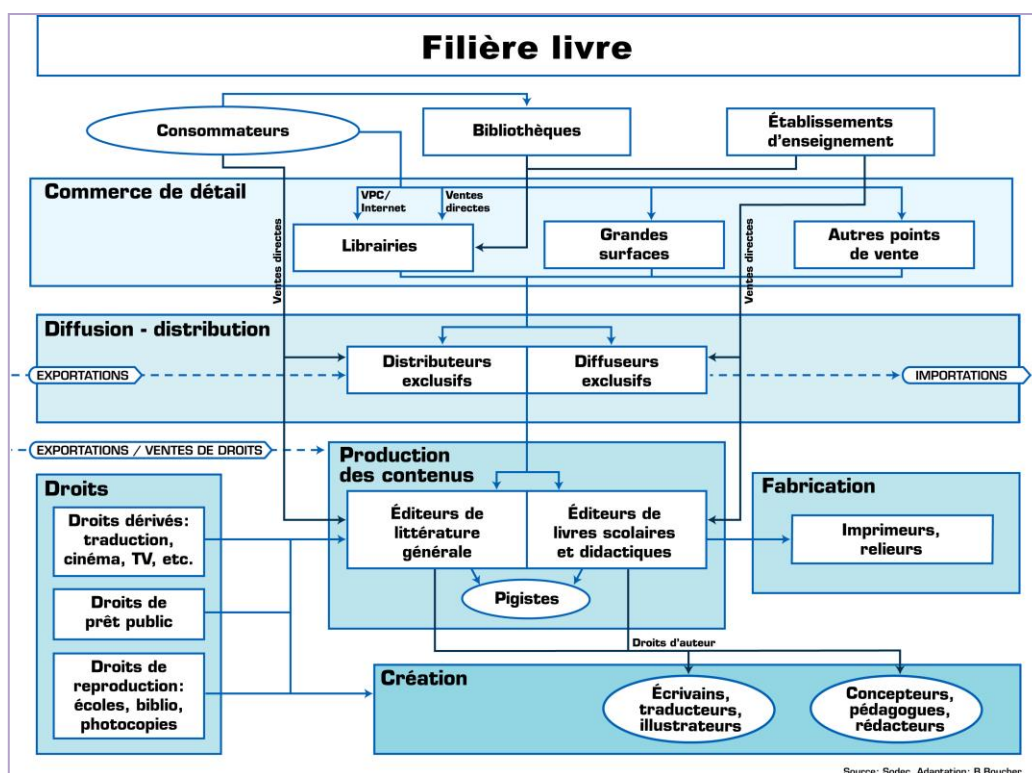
Filière livre

Consommateurs

Bibliothèques

Établissements d'enseignement

Commerce de détail

VPC/ Internet

Ventes directes

Ventes directes

Ventes directes

Librairies

Grandes surfaces

Autres points de vente

Diffusion - distribution

EXPORTATIONS

Distributeurs exclusifs

Diffuseurs exclusifs

IMPORTATIONS

EXPORTATIONS / VENTES DE DROITS

Production des contenus

Droits

Droits dérivés: traduction, cinéma, TV, etc.

Éditeurs de littérature générale

Éditeurs de livres scolaires et didactiques

Fabrication

Imprimeurs, relieurs

Pigistes

Droits de prêt public

Droits d'auteur

Droits de reproduction: écoles, biblio, photocopies

Création

Écrivains, traducteurs, illustrateurs

Concepteurs, pédagogues, rédacteurs

Source: Sodec. Adaptation: B.Boucher